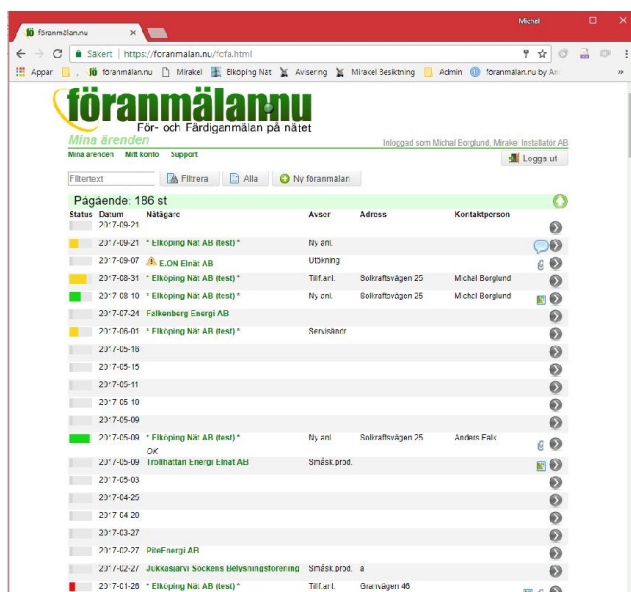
föranmälan.nu ×

Michel

Säkert | https://foranmalan.nu/?cfa.html

Appar | föranmälan.nu | Mirakel | Elköping Nät | Avisering | Mirakel Besiktning | Admin | föranmälan.nu by An

föranmälan.nu
För- och Färdiganmälan på nätet

Mina ärenden

Inloggad som Michel Berglund, Mirakel Installatör AB

Mina ärenden Mitt konto Support

Logga ut

Filtertext | Filtrera | Alla | Ny föranmälan

Pågående: 186 st

| Status | Datum | Nätägare | Avser | Adress | Kontaktperson |
|---|---|---|---|---|---|
| | 2017-09-21 | | | | |
| | 2017-09-21 | * Elköping Nät AB (test) * | Ny anl. | | |
| | 2017-09-07 | E.ON Elnät AB | Utökning | | |
| | 2017-08-31 | * Elköping Nät AB (test) * | Tillf.anl. | Solkraftsvägen 25 | Michel Berglund |
| | 2017-08-10 | * Elköping Nät AB (test) * | Ny anl. | Solkraftsvägen 25 | Michel Berglund |
| | 2017-07-24 | Falkenberg Energi AB | | | |
| | 2017-06-01 | * Elköping Nät AB (test) * | Servisändr | | |
| | 2017-05-16 | | | | |
| | 2017-05-15 | | | | |
| | 2017-05-11 | | | | |
| | 2017-05-10 | | | | |
| | 2017-05-09 | | | | |
| | 2017-05-09 | * Elköping Nät AB (test) * OK | Ny anl. | Solkraftsvägen 25 | Anders Falk |
| | 2017-05-09 | Trollhättan Energi Elnät AB | Småsk.prod. | | |
| | 2017-05-03 | | | | |
| | 2017-04-25 | | | | |
| | 2017-04-20 | | | | |
| | 2017-03-27 | | | | |
| | 2017-02-27 | PiteEnergi AB | | | |
| | 2017-02-27 | Jukkasjärvi Sockens Belysningsförening | Småsk.prod. | a | |
| | 2017-01-26 | * Elköping Nät AB (test) * | Tillf.anl. | Granvägen 46 | |